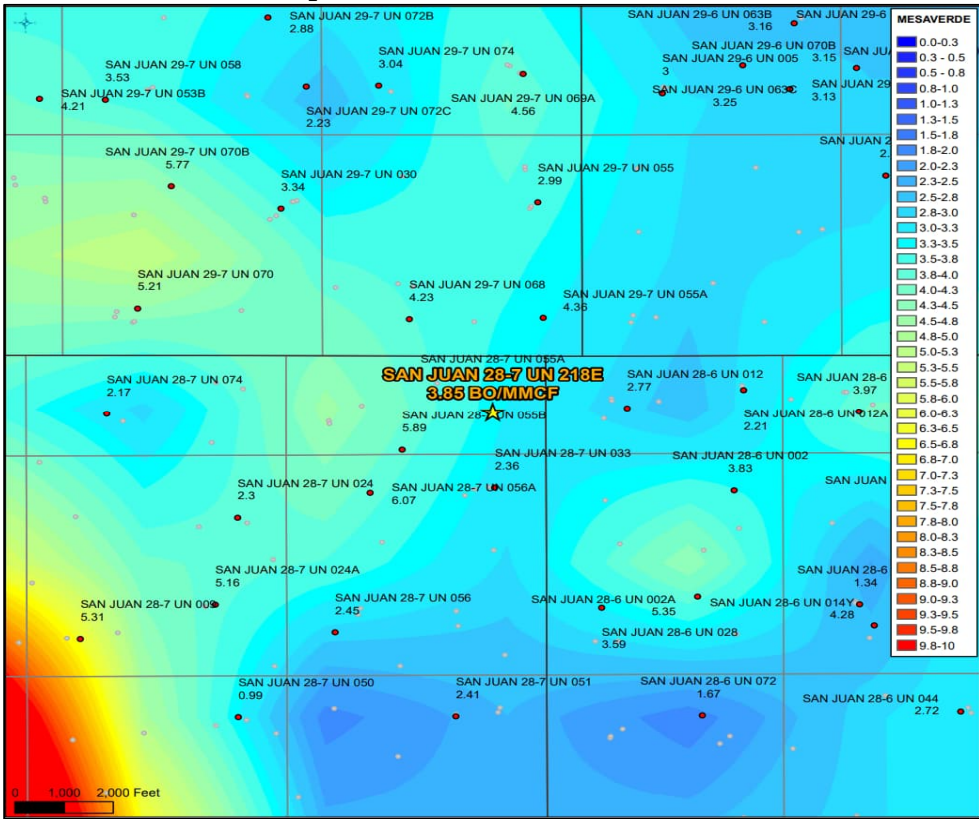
SAN JUAN 29-7 UN 072B
2.88

SAN JUAN 29-6 UN 063B
3.16

SAN JUAN 29-6

SAN JUAN 29-7 UN 074
3.04

SAN JUAN 29-6 UN 070B
3.15

SAN JUAN 29-6 UN 005
3

SAN JUAN 29-7 UN 058
3.53

SAN JUAN 29-7 UN 053B
4.21

SAN JUAN 29-7 UN 072C
2.23

SAN JUAN 29-7 UN 069A
4.56

SAN JUAN 29-6 UN 063C
3.25

SAN JUAN
3.13

SAN JUAN
2.

SAN JUAN 29-7 UN 070B
5.77

SAN JUAN 29-7 UN 030
3.34

SAN JUAN 29-7 UN 055
2.99

SAN JUAN 29-7 UN 070
5.21

SAN JUAN 29-7 UN 068
4.23

SAN JUAN 29-7 UN 055A
4.36

SAN JUAN 28-7 UN 055A

SAN JUAN 28-7 UN 218E
3.85 BO/MMCF

SAN JUAN 28-7 UN 074
2.17

SAN JUAN 28-6 UN 012
2.77

SAN JUAN 28-6
3.97

SAN JUAN 28-7 UN 055B
5.89

SAN JUAN 28-6 UN 012A
2.21

SAN JUAN 28-7 UN 033
2.36

SAN JUAN 28-6 UN 002
3.83

SAN JUAN 28-7 UN 024
2.3

SAN JUAN 28-7 UN 056A
6.07

SAN JUAN

SAN JUAN 28-7 UN 024A
5.16

SAN JUAN 28-6
1.34

SAN JUAN 28-7 UN 009
5.31

SAN JUAN 28-7 UN 056
2.45

SAN JUAN 28-6 UN 002A
5.35

SAN JUAN 28-6 UN 014Y
4.28

SAN JUAN 28-6 UN 028
3.59

SAN JUAN 28-7 UN 050
0.99

SAN JUAN 28-7 UN 051
2.41

SAN JUAN 28-6 UN 072
1.67

SAN JUAN 28-6 UN 044
2.72

0 1,000 2,000 Feet

MESAVERDE
0.0-0.3
0.3 - 0.5
0.5 - 0.8
0.8-1.0
1.0-1.3
1.3-1.5
1.5-1.8
1.8-2.0
2.0-2.3
2.3-2.5
2.5-2.8
2.8-3.0
3.0-3.3
3.3-3.5
3.5-3.8
3.8-4.0
4.0-4.3
4.3-4.5
4.5-4.8
4.8-5.0
5.0-5.3
5.3-5.5
5.5-5.8
5.8-6.0
6.0-6.3
6.3-6.5
6.5-6.8
6.8-7.0
7.0-7.3
7.3-7.5
7.5-7.8
7.8-8.0
8.0-8.3
8.3-8.5
8.5-8.8
8.8-9.0
9.0-9.3
9.3-9.5
9.5-9.8
9.8-10